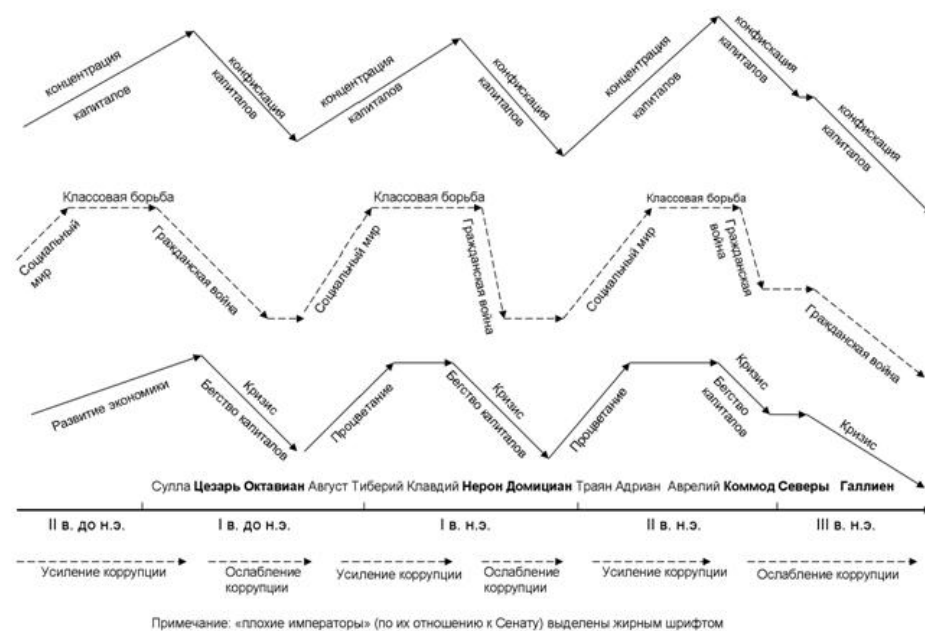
концентрация капиталов
конфискация капиталов
концентрация капиталов
конфискация капиталов
концентрация капиталов
конфискация капиталов
конфискация капиталов

Социальный мир
Классовая борьба
Гражданская война
Социальный мир
Классовая борьба
Гражданская война
Социальный мир
Классовая борьба
Гражданская война
Гражданская война

Развитие экономики
Кризис
Бегство капиталов
Процветание
Кризис
Бегство капиталов
Процветание
Кризис
Бегство капиталов
Кризис

Сулла **Цезарь** **Октавиан** Август Тиберий Клавдий **Нерон** **Домициан** Траян Адриан Аврелий **Коммод** **Северы** **Галлиен**

II в. до н.э.
I в. до н.э.
I в. н.э.
II в. н.э.
III в. н.э.

Усиление коррупции
Ослабление коррупции
Усиление коррупции
Ослабление коррупции
Усиление коррупции
Ослабление коррупции

Примечание: «плохие императоры» (по их отношению к Сенату) выделены жирным шрифтом